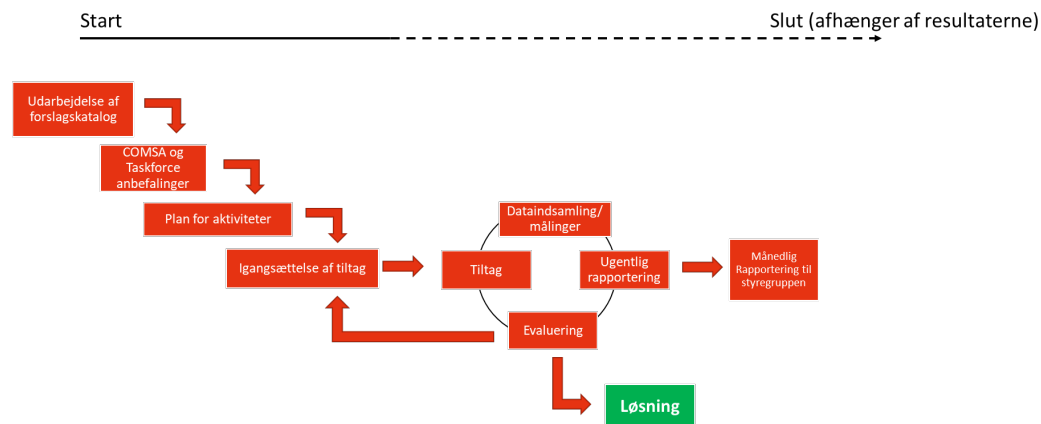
Start

Slut (afhænger af resultaterne)

Udarbejdelse af forslagskatalog

COMSA og Taskforce anbefalinger

Plan for aktiviteter

Igangsættelse af tiltag

Dataindsamling/ målinger

Tiltag

Ugentlig rapportering

Månedlig Rapportering til styregruppen

Evaluering

Løsning